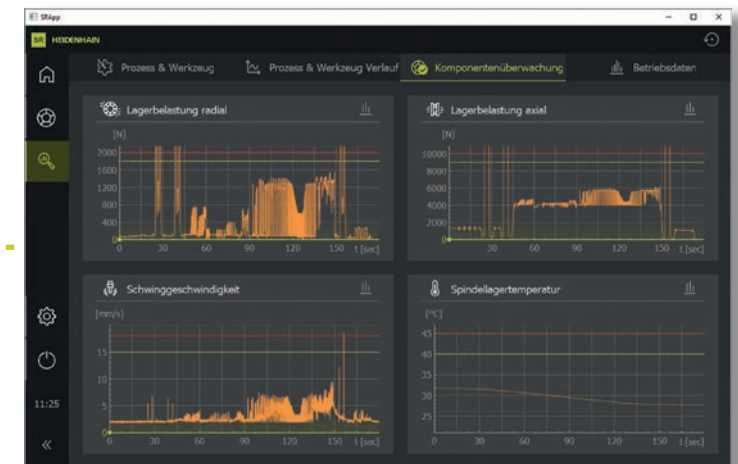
SRApp

SR HEIDENHAIN

Prozess & Werkzeug

Prozess & Werkzeug Verlauf

Komponentenüberwachung

Betriebsdaten

Lagerbelastung radial

[N]

2000
1600
1200
800
400
0

0 30 60 90 120 150 t [sec]

Lagerbelastung axial

[N]

10000
8000
6000
4000
2000
0

0 30 60 90 120 150 t [sec]

Schwinggeschwindigkeit

[mm/s]

15
10
5
0

0 30 60 90 120 150 t [sec]

Spindellagertemperatur

[°C]

45
40
35
30
25

0 30 60 90 120 150 t [sec]

11:25

«